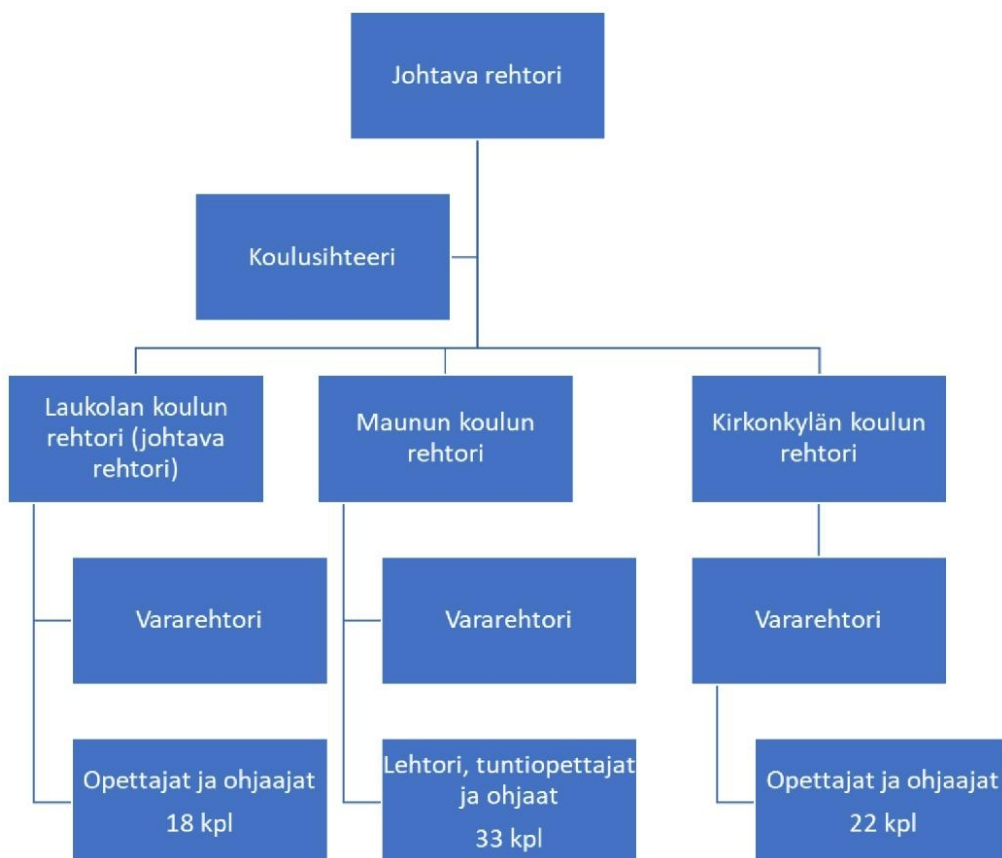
Johtava rehtori

Koulusihteeri

Laukolan koulun rehtori (johtava rehtori)

Maunun koulun rehtori

Kirkonkylän koulun rehtori

Vararehtori

Vararehtori

Vararehtori

Opettajat ja ohjaajat
18 kpl

Lehtori, tuntiopettajat ja ohjaat
33 kpl

Opettajat ja ohjaajat
22 kpl